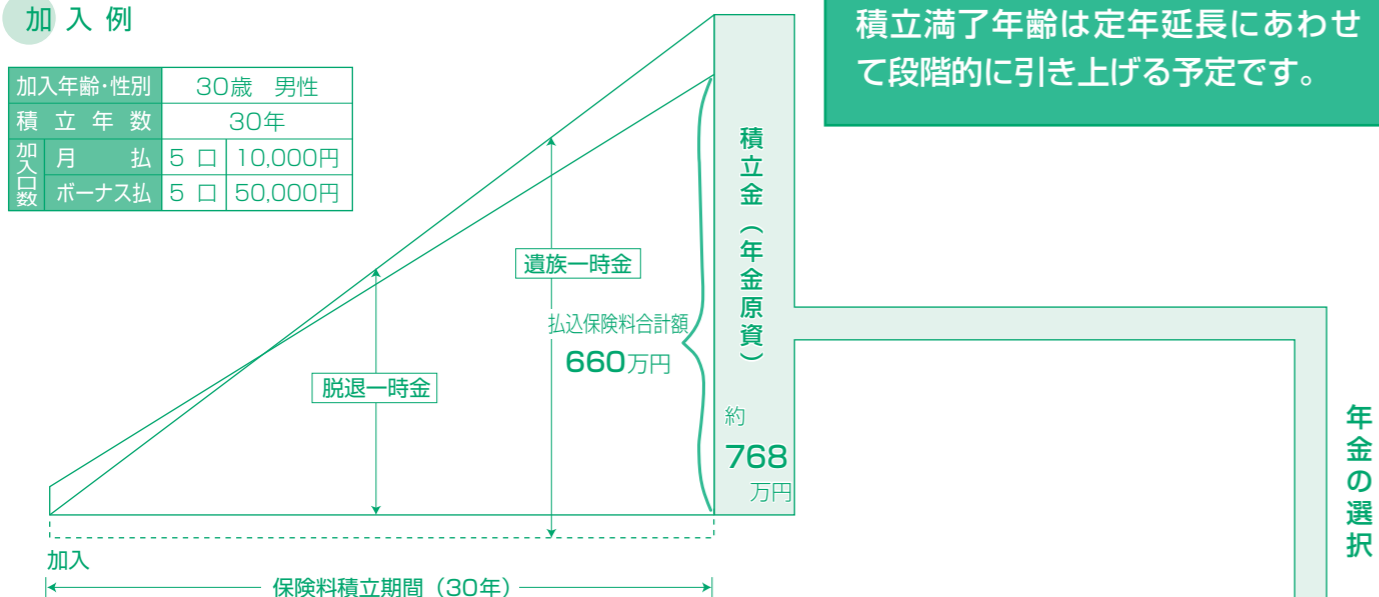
加入例

| 加入年齢・性別 | 30歳　男性 | |
|---|---|---|
| 積立年数 | 30年 | |
| 加入口数 月払 | 5 口 | 10,000円 |
| 加入口数 ボーナス払 | 5 口 | 50,000円 |

積立満了年齢は定年延長にあわせて段階的に引き上げる予定です。

遺族一時金

脱退一時金

払込保険料合計額
660万円

積立金（年金原資）
約
768
万円

年金の選択

加入

保険料積立期間（30年）